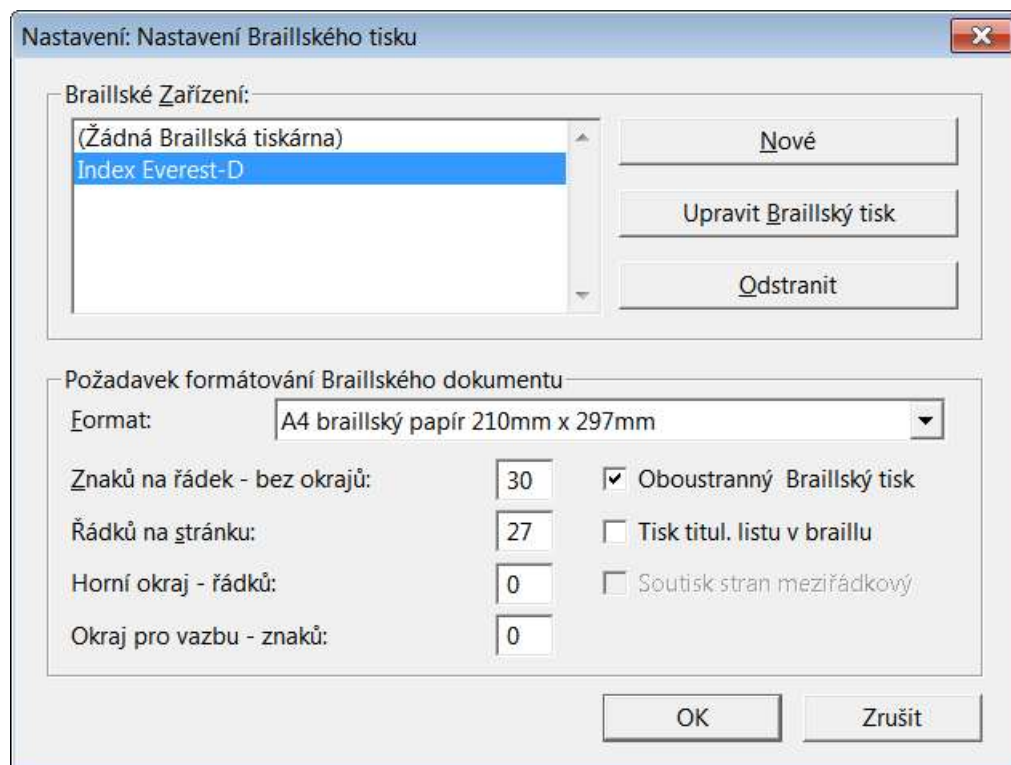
Nastavení: Nastavení Braillského tisku

Braillské Zařízení:

(Žádná Braillská tiskárna)
Index Everest-D

Nové

Upravit Braillský tisk

Odstranit

Požadavek formátování Braillského dokumentu

Format: A4 braillský papír 210mm x 297mm

Znaků na řádek - bez okrajů: 30

Řádků na stránku: 27

Horní okraj - řádků: 0

Okraj pro vazbu - znaků: 0

Oboustranný Braillský tisk

Tisk titul. listu v braillu

Soutisk stran meziřádkový

OK

Zrušit